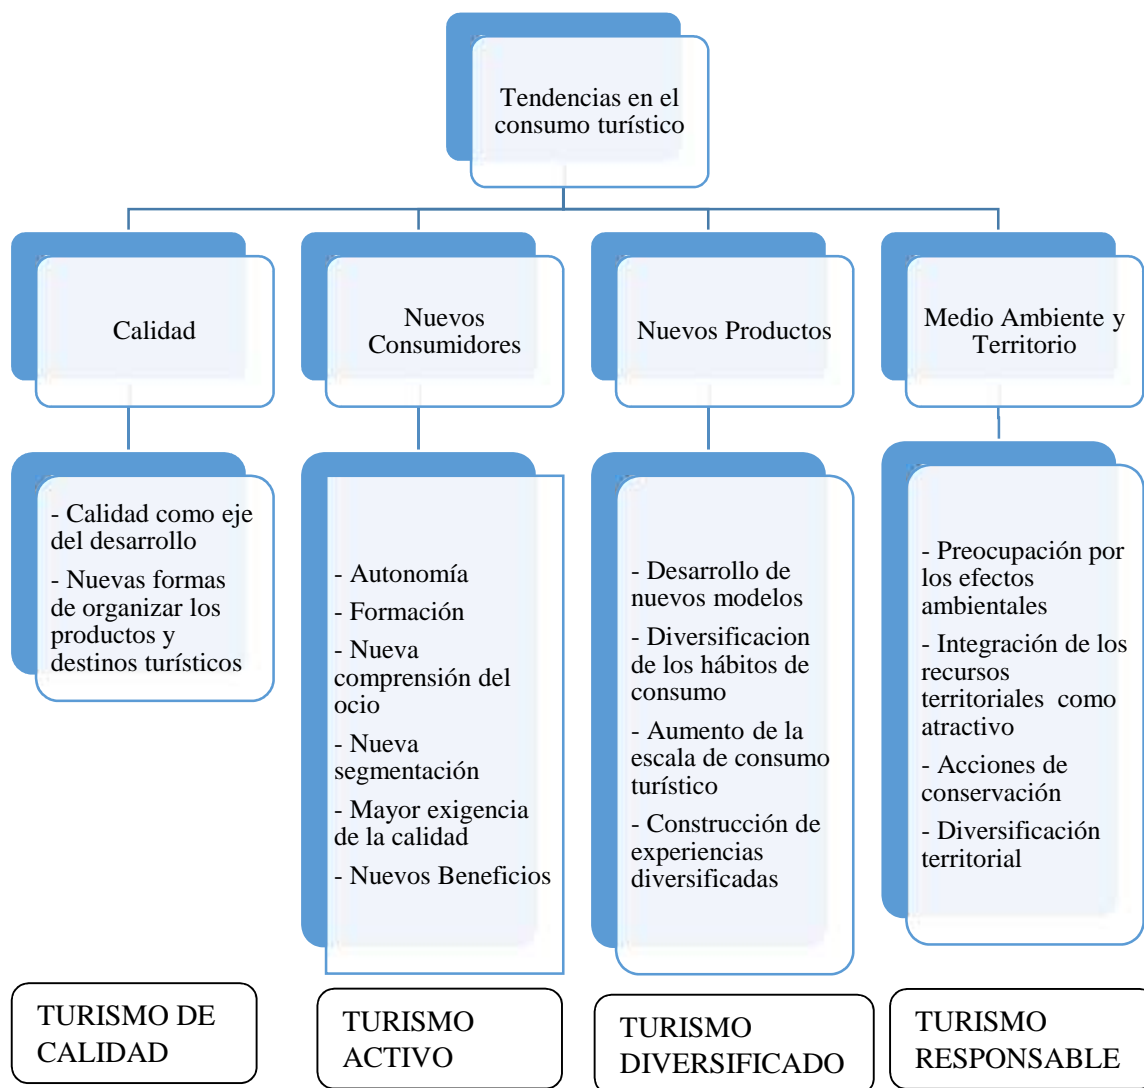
Tendencias en el consumo turístico

Calidad

Nuevos Consumidores

Nuevos Productos

Medio Ambiente y Territorio

- Calidad como eje del desarrollo
- Nuevas formas de organizar los productos y destinos turísticos

- Autonomía
- Formación
- Nueva comprensión del ocio
- Nueva segmentación
- Mayor exigencia de la calidad
- Nuevos Beneficios

- Desarrollo de nuevos modelos
- Diversificacion de los hábitos de consumo
- Aumento de la escala de consumo turístico
- Construcción de experiencias diversificadas

- Preocupación por los efectos ambientales
- Integración de los recursos territoriales como atractivo
- Acciones de conservación
- Diversificación territorial

TURISMO DE CALIDAD

TURISMO ACTIVO

TURISMO DIVERSIFICADO

TURISMO RESPONSABLE